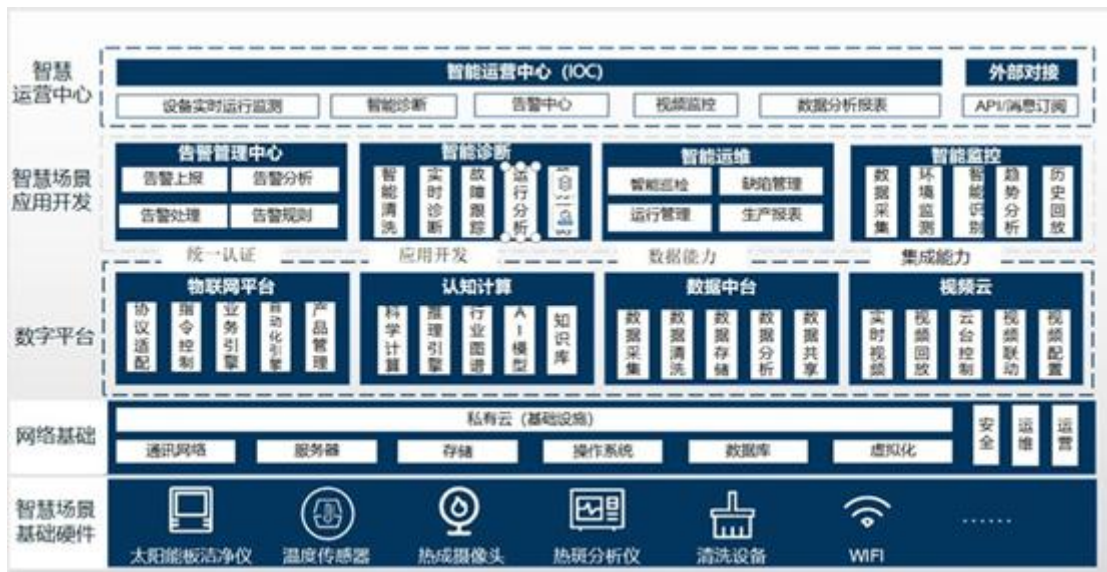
智慧运营中心

智能运营中心（IOC）

外部对接

设备实时运行监测

智能诊断

告警中心

视频监控

数据分析报表

API/消息订阅

智慧场景应用开发

告警管理中心

告警上报

告警分析

告警处理

告警规则

智能诊断

智能清洗

实时诊断

故障跟踪

运行分析

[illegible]

智能运维

智能巡检

缺陷管理

运行管理

生产报表

智能监控

数据采集

环境监测

智能识别

趋势分析

历史回放

统一认证

应用开发

数据能力

集成能力

数字平台

物联网平台

协议适配

指令控制

业务引擎

自动化引擎

产品管理

认知计算

科学计算

推理引擎

行业图谱

AI模型

知识库

数据中台

数据采集

数据清洗

数据存储

数据分析

数据共享

视频云

实时视频

视频回放

云台控制

视频联动

视频配置

网络基础

私有云（基础设施）

通讯网络

服务器

存储

操作系统

数据库

虚拟化

安全

运维

运营

智慧场景基础硬件

太阳能板洁净仪

温度传感器

热成摄像头

热斑分析仪

清洗设备

WIFI

……